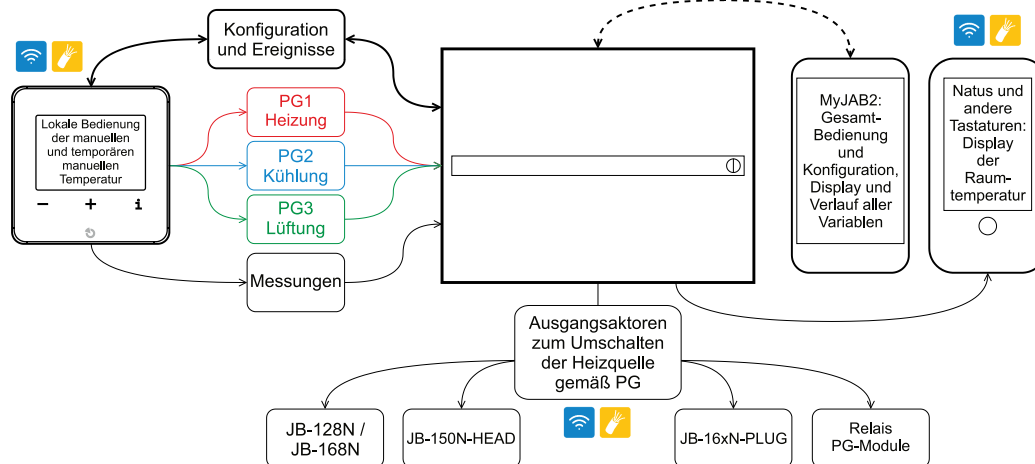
Konfiguration und Ereignisse

Lokale Bedienung der manuellen und temporären manuellen Temperatur

−
+
i

PG1
Heizung

PG2
Kühlung

PG3
Lüftung

Messungen

MyJAB2: Gesamt-Bedienung und Konfiguration, Display und Verlauf aller Variablen

Natus und andere Tastaturen: Display der Raumtemperatur

Ausgangsaktoren zum Umschalten der Heizquelle gemäß PG

JB-128N / JB-168N

JB-150N-HEAD

JB-16xN-PLUG

Relais PG-Module